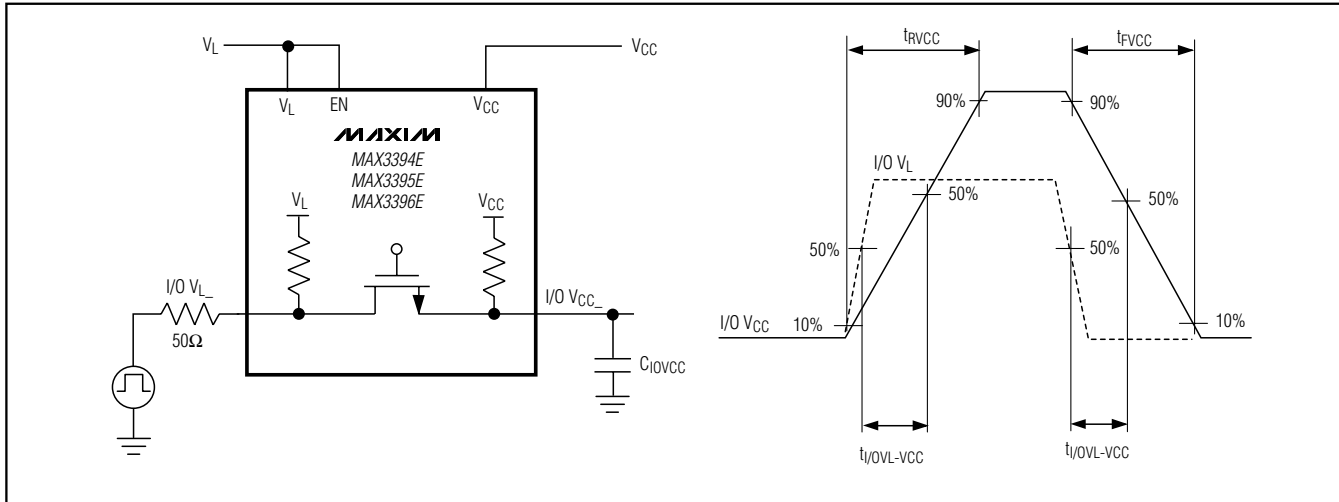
$V_L$

$V_{CC}$

$V_L$ EN $V_{CC}$

MAXIM

MAX3394E
MAX3395E
MAX3396E

$V_L$

$V_{CC}$

I/O $V_{L\_}$

50Ω

I/O $V_{CC\_}$

$C_{IOVCC}$

$t_{RVCC}$

$t_{FVCC}$

90%

90%

I/O $V_L$

50%

50%

50%

50%

I/O $V_{CC}$

10%

10%

$t_{I/OVL-VCC}$

$t_{I/OVL-VCC}$